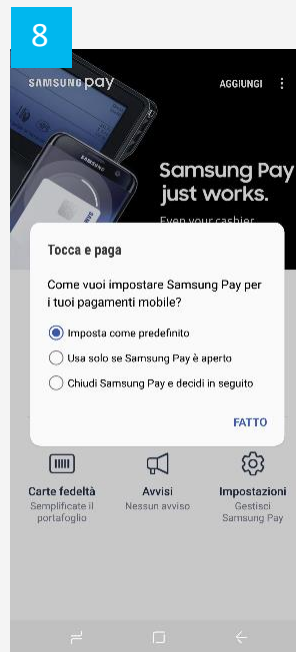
8

SAMSUNG pay

AGGIUNGI

Samsung Pay just works.

Even your cashier

Tocca e paga

Come vuoi impostare Samsung Pay per i tuoi pagamenti mobile?

Imposta come predefinito

Usa solo se Samsung Pay è aperto

Chiudi Samsung Pay e decidi in seguito

FATTO

Carte fedeltà
Semplificate il portafoglio

Avvisi
Nessun avviso

Impostazioni
Gestisci Samsung Pay